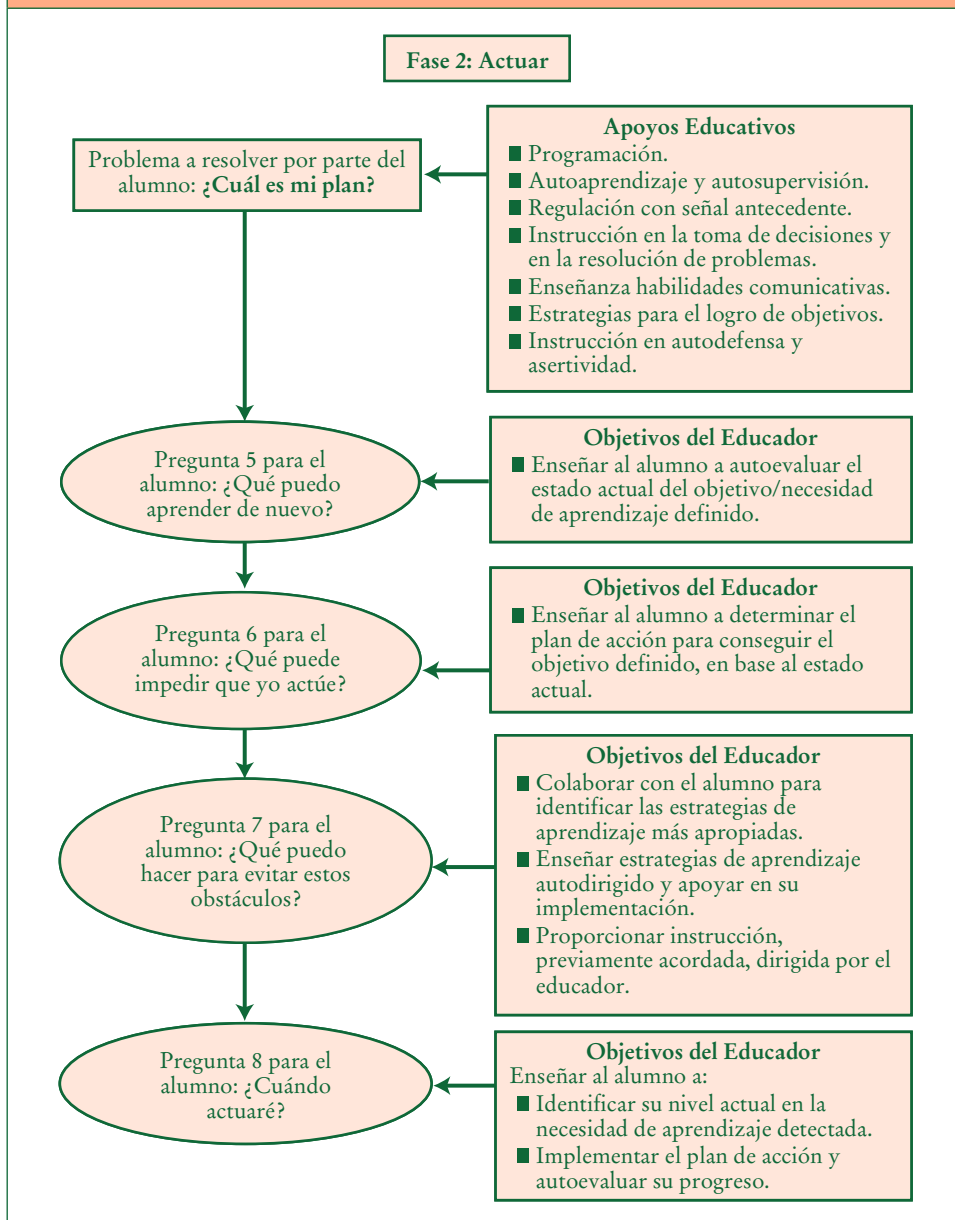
Fase 2: Actuar

Problema a resolver por parte del alumno: **¿Cuál es mi plan?**

Apoyos Educativos
- Programación.
- Autoaprendizaje y autosupervisión.
- Regulación con señal antecedente.
- Instrucción en la toma de decisiones y en la resolución de problemas.
- Enseñanza habilidades comunicativas.
- Estrategias para el logro de objetivos.
- Instrucción en autodefensa y asertividad.

Pregunta 5 para el alumno: ¿Qué puedo aprender de nuevo?

Objetivos del Educador
- Enseñar al alumno a autoevaluar el estado actual del objetivo/necesidad de aprendizaje definido.

Pregunta 6 para el alumno: ¿Qué puede impedir que yo actúe?

Objetivos del Educador
- Enseñar al alumno a determinar el plan de acción para conseguir el objetivo definido, en base al estado actual.

Pregunta 7 para el alumno: ¿Qué puedo hacer para evitar estos obstáculos?

Objetivos del Educador
- Colaborar con el alumno para identificar las estrategias de aprendizaje más apropiadas.
- Enseñar estrategias de aprendizaje autodirigido y apoyar en su implementación.
- Proporcionar instrucción, previamente acordada, dirigida por el educador.

Pregunta 8 para el alumno: ¿Cuándo actuaré?

Objetivos del Educador
Enseñar al alumno a:
- Identificar su nivel actual en la necesidad de aprendizaje detectada.
- Implementar el plan de acción y autoevaluar su progreso.